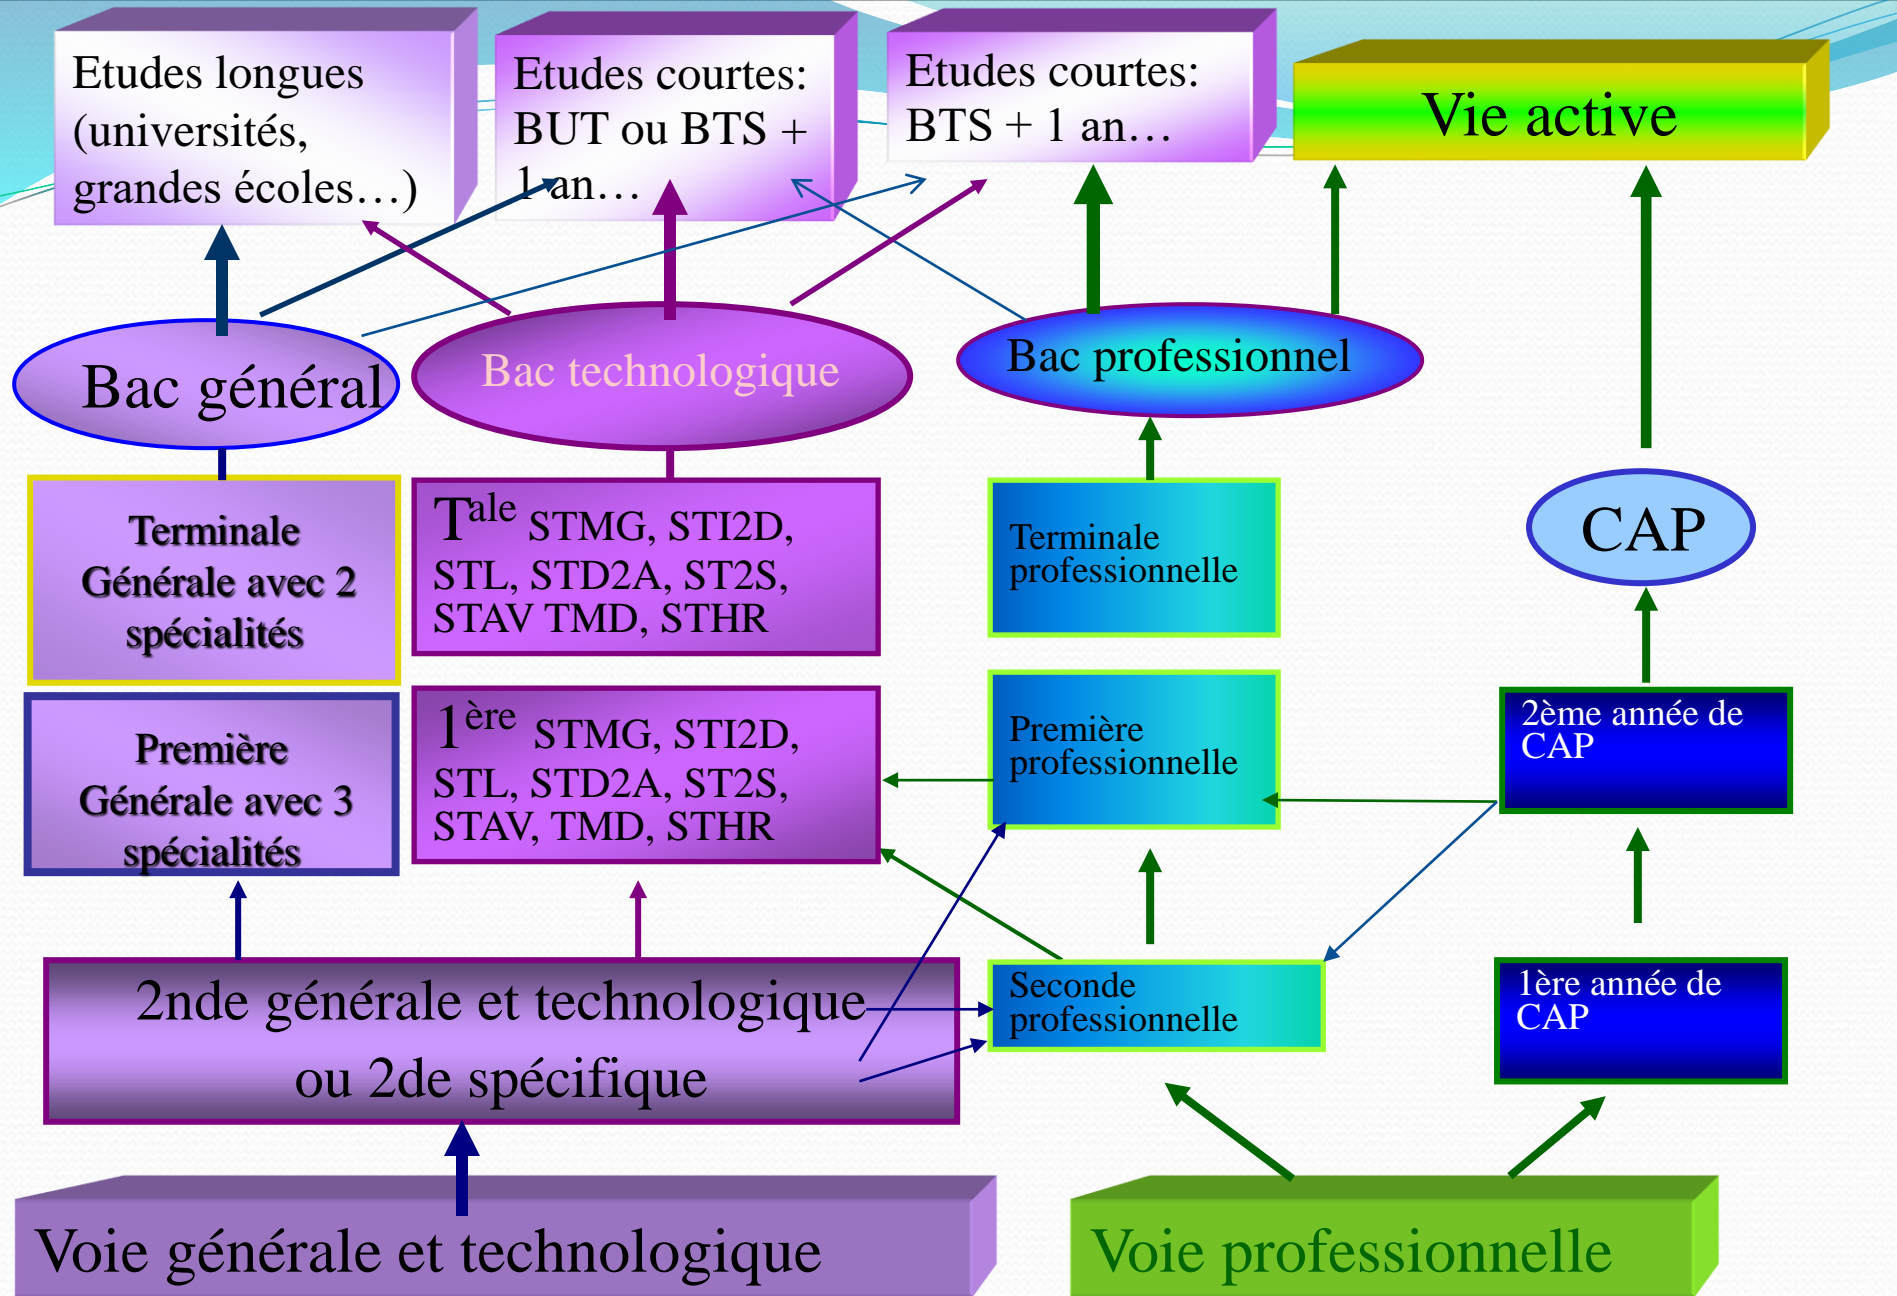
Etudes longues (universités, grandes écoles…)

Etudes courtes: BUT ou BTS + 1 an…

Etudes courtes: BTS + 1 an…

Vie active

Bac général

Bac technologique

Bac professionnel

Terminale Générale avec 2 spécialités

T$^{ale}$ STMG, STI2D, STL, STD2A, ST2S, STAV TMD, STHR

Terminale professionnelle

CAP

Première Générale avec 3 spécialités

1$^{ère}$ STMG, STI2D, STL, STD2A, ST2S, STAV, TMD, STHR

Première professionnelle

2ème année de CAP

2nde générale et technologique ou 2de spécifique

Seconde professionnelle

1ère année de CAP

Voie générale et technologique

Voie professionnelle